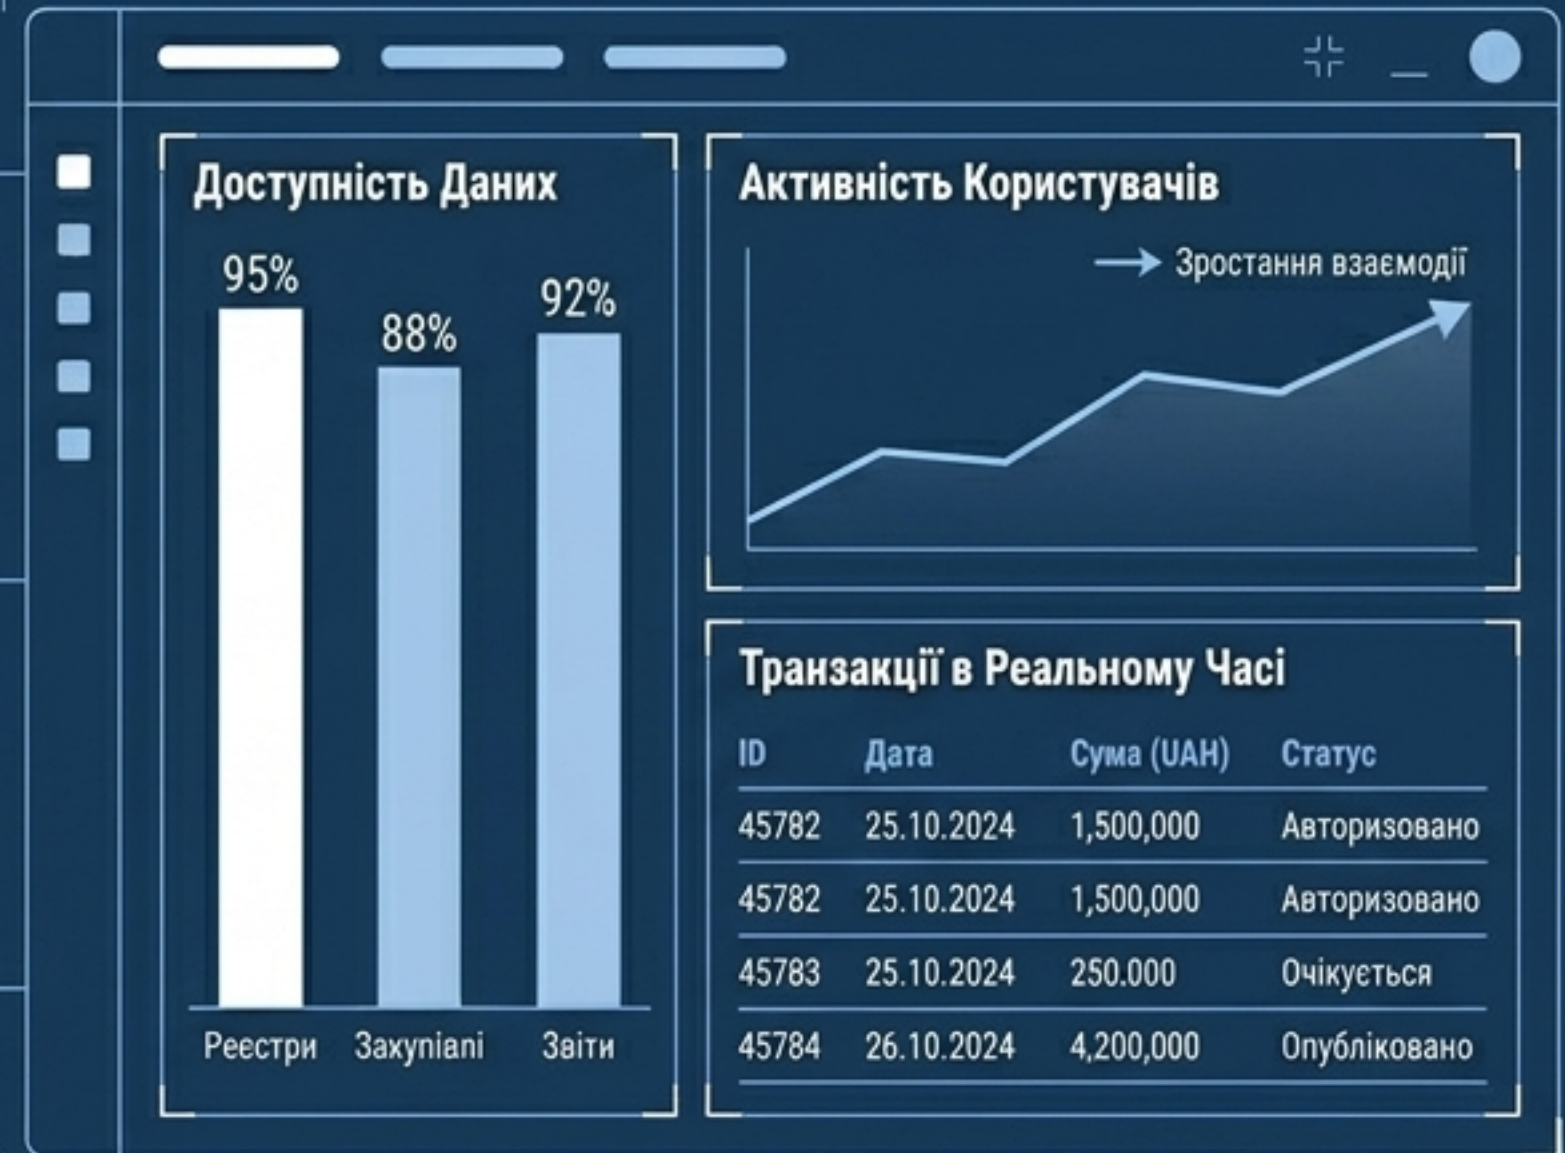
Доступність Даних

95%
88%
92%

Реєстри
Закупіалі
Заіти

Активність Користувачів

Зростання взаємодії

Транзакції в Реальному Часі

| ID | Дата | Сума (UAH) | Статус |
|---|---|---|---|
| 45782 | 25.10.2024 | 1,500,000 | Авторизовано |
| 45782 | 25.10.2024 | 1,500,000 | Авторизовано |
| 45783 | 25.10.2024 | 250.000 | Очікується |
| 45784 | 26.10.2024 | 4,200,000 | Опубліковано |